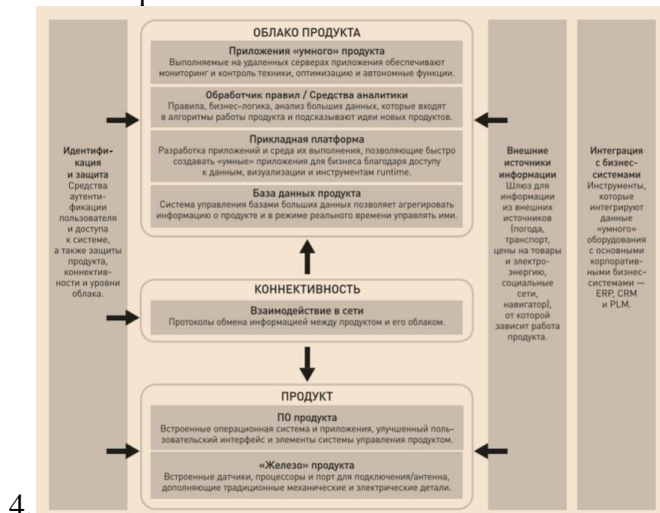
ОБЛАКО ПРОДУКТА

Приложения «умного» продукта
Выполняемые на удаленных серверах приложения обеспечивают мониторинг и контроль техники, оптимизацию и автономные функции.

Обработчик правил / Средства аналитики
Правила, бизнес-логика, анализ больших данных, которые входят в алгоритмы работы продукта и подсказывают идеи новых продуктов.

Прикладная платформа
Разработка приложений и среда их выполнения, позволяющие быстро создавать «умные» приложения для бизнеса благодаря доступу к данным, визуализации и инструментам runtime.

База данных продукта
Система управления базами больших данных позволяет агрегировать информацию о продукте и в режиме реального времени управлять ими.

КОННЕКТИВНОСТЬ

Взаимодействие в сети
Протоколы обмена информацией между продуктом и его облаком.

ПРОДУКТ

ПО продукта
Встроенные операционная система и приложения, улучшенный пользовательский интерфейс и элементы системы управления продуктом.

«Железо» продукта
Встроенные датчики, процессоры и порт для подключения/антенна, дополняющие традиционные механические и электрические детали.

Идентификация и защита
Средства аутентификации пользователя и доступа к системе, а также защиты продукта, коннективности и уровни облака.

Внешние источники информации
Шлюз для информации из внешних источников (погода, транспорт, цены на товары и электроэнергию, социальные сети, навигатор), от которой зависит работа продукта.

Интеграция с бизнес-системами
Инструменты, которые интегрируют данные «умного» оборудования с основными корпоративными бизнес-системами — ERP, CRM и PLM.

4